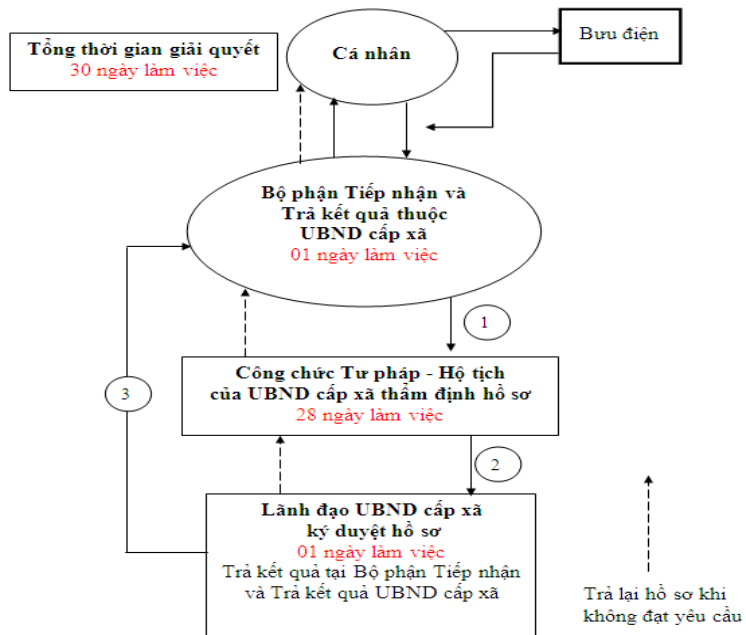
Tổng thời gian giải quyết
30 ngày làm việc

Cá nhân

Bưu điện

Bộ phận Tiếp nhận và Trả kết quả thuộc UBND cấp xã
01 ngày làm việc

1

Công chức Tư pháp - Hộ tịch của UBND cấp xã thẩm định hồ sơ
28 ngày làm việc

3

2

Lãnh đạo UBND cấp xã ký duyệt hồ sơ
01 ngày làm việc
Trả kết quả tại Bộ phận Tiếp nhận và Trả kết quả UBND cấp xã

Trả lại hồ sơ khi không đạt yêu cầu